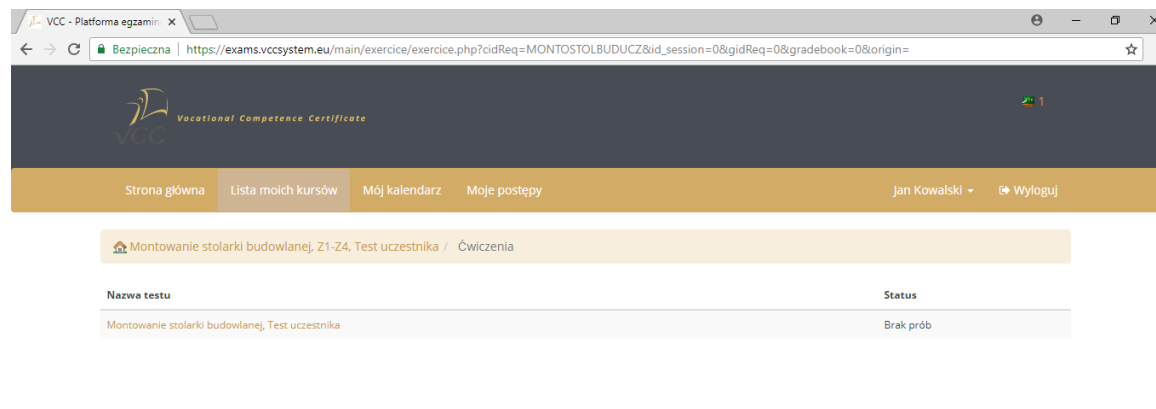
VCC - Platforma egzamin ×

Bezpieczna | https://exams.vccsystem.eu/main/exercice/exercice.php?cidReq=MONTOSTOLBUDUCZ&id_session=0&gidReq=0&gradebook=0&origin=

VCC Vocational Competence Certificate

1

Strona główna Lista moich kursów Mój kalendarz Moje postępy Jan Kowalski Wyloguj

Montowanie stolarki budowlanej, Z1-Z4, Test uczestnika / Ćwiczenia

| Nazwa testu | Status |
|---|---|
| Montowanie stolarki budowlanej, Test uczestnika | Brak prób |